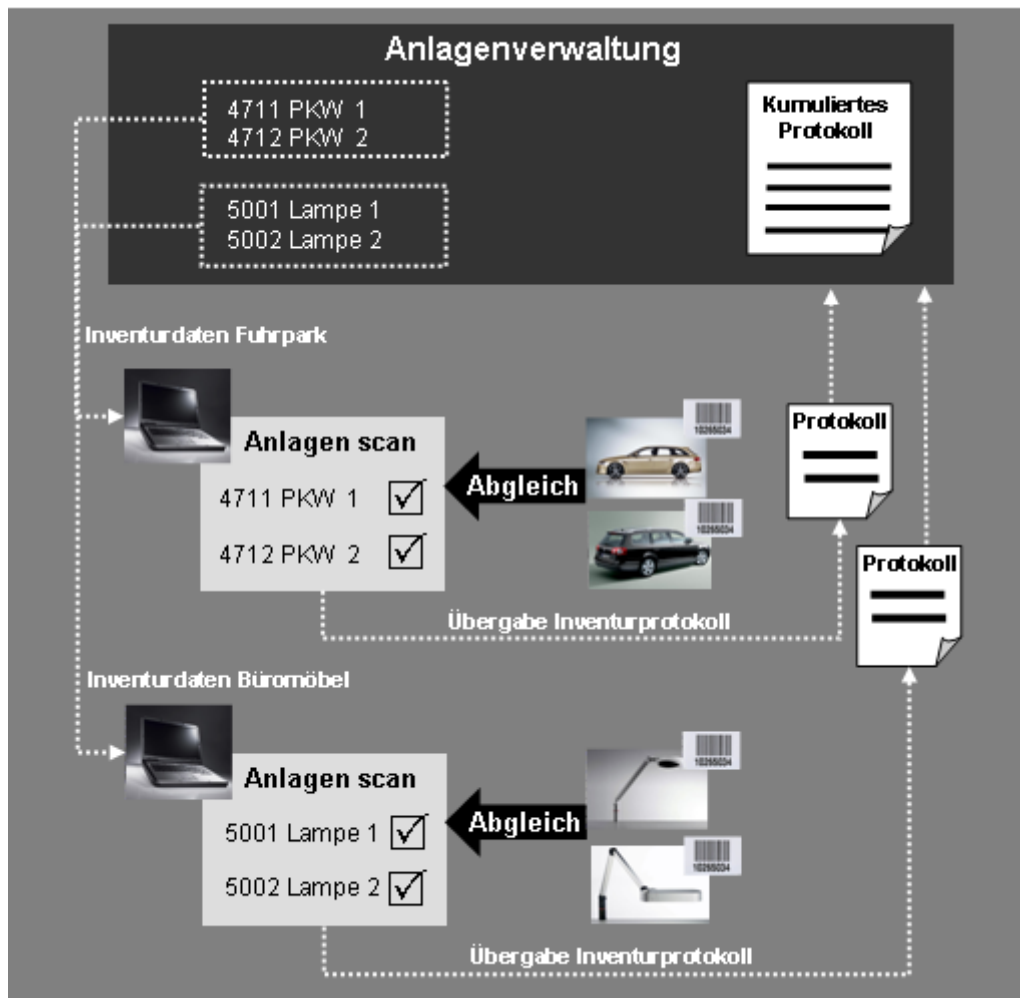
Anlagenverwaltung

4711 PKW 1
4712 PKW 2

5001 Lampe 1
5002 Lampe 2

Kumuliertes Protokoll

Inventurdaten Fuhrpark

Anlagen scan
4711 PKW 1
4712 PKW 2

Abgleich

10265034
10265034

Protokoll

Protokoll

Übergabe Inventurprotokoll

Inventurdaten Büromöbel

Anlagen scan
5001 Lampe 1
5002 Lampe 2

Abgleich

10265034
10265034

Übergabe Inventurprotokoll